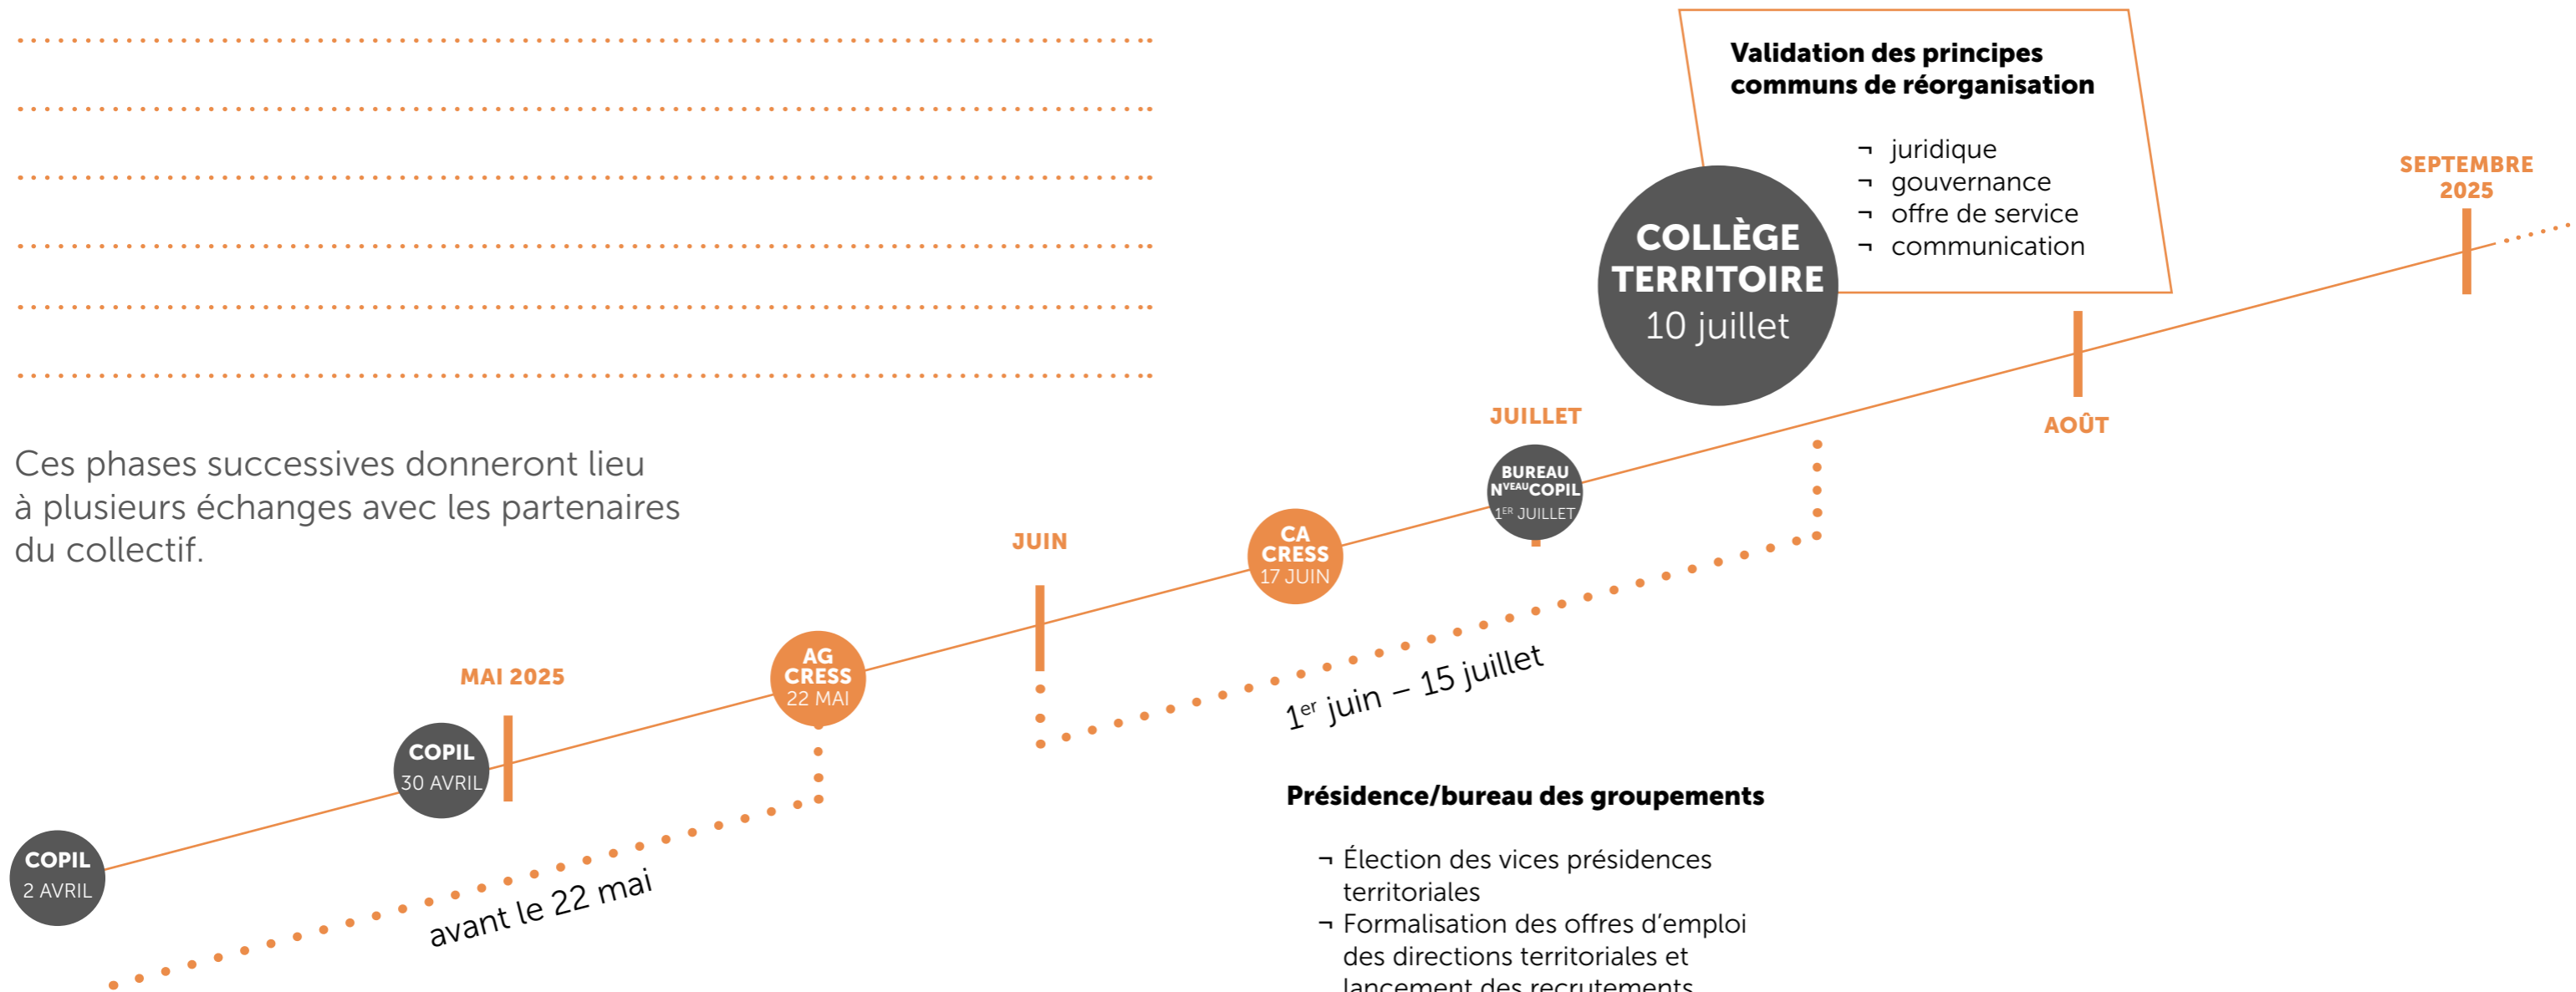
Validation des principes communs de réorganisation

¬ juridique
¬ gouvernance
¬ offre de service
¬ communication

SEPTEMBRE 2025

COLLÈGE TERRITOIRE
10 juillet

AOÛT

JUILLET

BUREAU N$^{VEAU}$COPIL
1$^{ER}$ JUILLET

Ces phases successives donneront lieu à plusieurs échanges avec les partenaires du collectif.

JUIN

CA CRESS
17 JUIN

MAI 2025

AG CRESS
22 MAI

1$^{er}$ juin – 15 juillet

COPIL
30 AVRIL

Présidence/bureau des groupements

¬ Élection des vices présidences territoriales
¬ Formalisation des offres d'emploi des directions territoriales et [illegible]

COPIL
2 AVRIL

avant le 22 mai